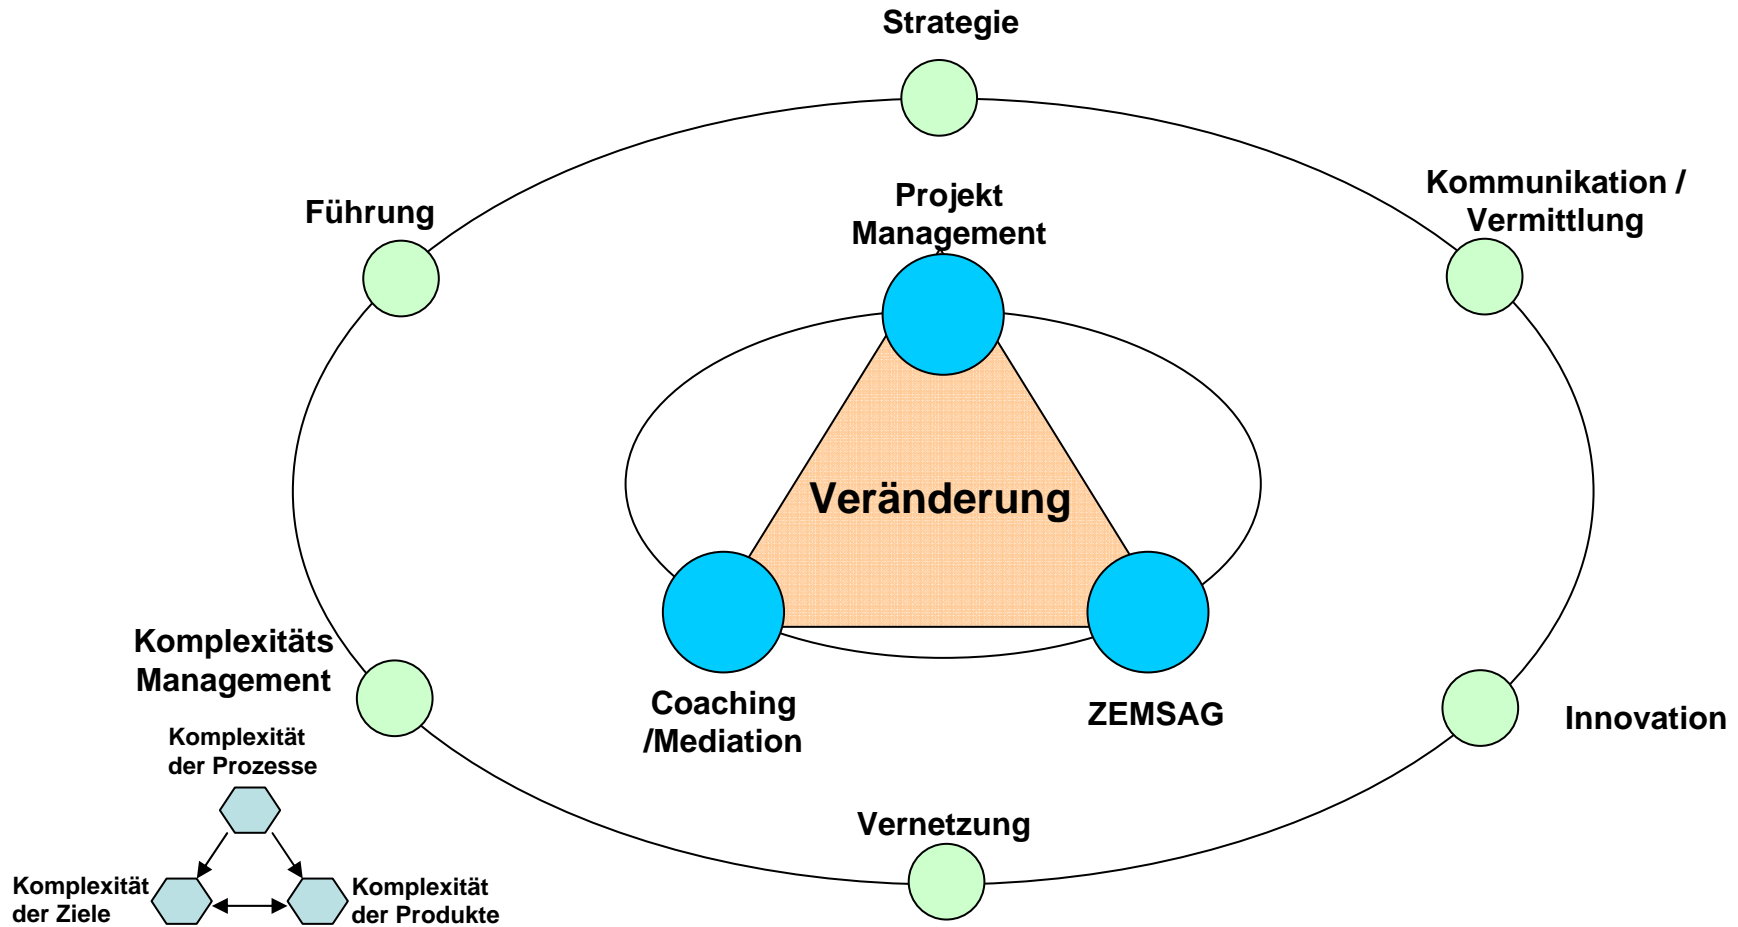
Strategie

Führung

Projekt Management

Kommunikation / Vermittlung

Veränderung

Komplexitäts Management

Coaching /Mediation

ZEMSAG

Innovation

Komplexität der Prozesse

Vernetzung

Komplexität der Ziele

Komplexität der Produkte